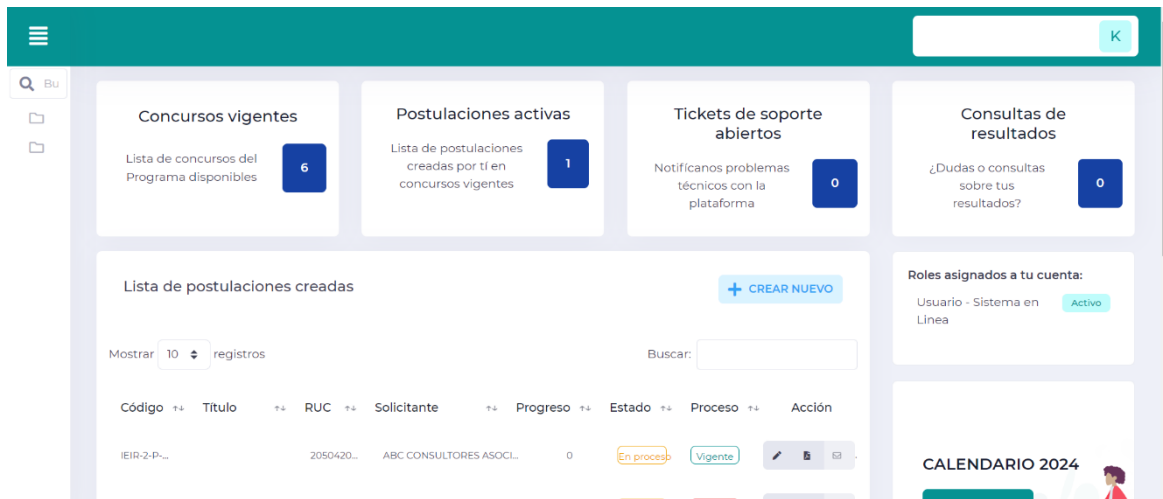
K

Bu

Concursos vigentes

Lista de concursos del Programa disponibles

6

Postulaciones activas

Lista de postulaciones creadas por tí en concursos vigentes

1

Tickets de soporte abiertos

Notifícanos problemas técnicos con la plataforma

0

Consultas de resultados

¿Dudas o consultas sobre tus resultados?

0

Lista de postulaciones creadas

+ CREAR NUEVO

Mostrar 10 registros

Buscar:

| Código | Título | RUC | Solicitante | Progreso | Estado | Proceso | Acción |
|---|---|---|---|---|---|---|---|
| IEIR-2-P-... | | 2050420... | ABC CONSULTORES ASOCI... | 0 | En proceso | Vigente | |

Roles asignados a tu cuenta:

Usuario - Sistema en Linea

Activo

CALENDARIO 2024